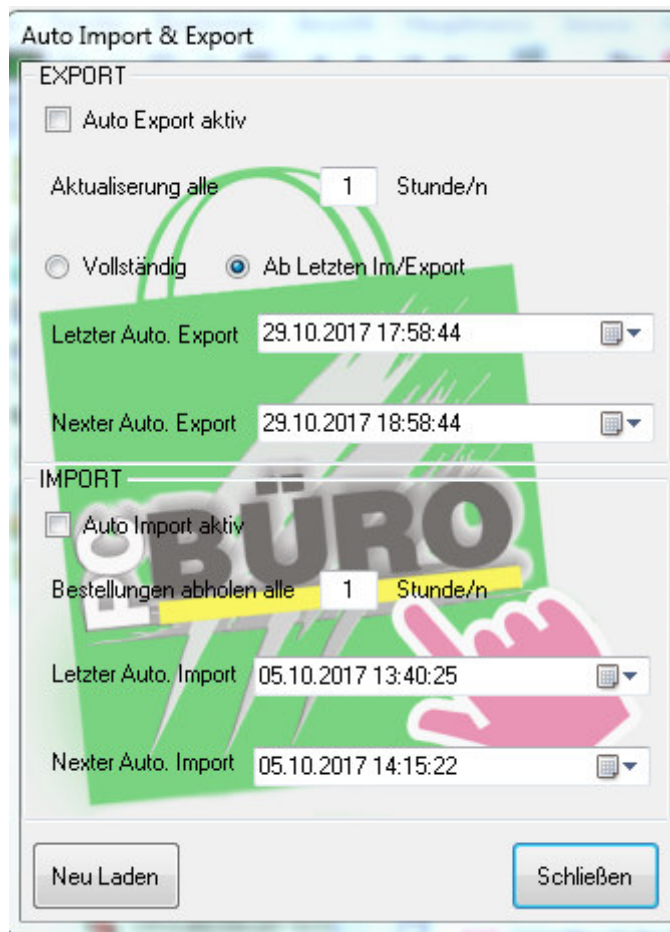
Auto Import & Export

EXPORT

Auto Export aktiv

Aktualiserung alle 1 Stunde/n

Vollständig Ab Letzten Im/Export

Letzter Auto. Export 29.10.2017 17:58:44

Nexter Auto. Export 29.10.2017 18:58:44

IMPORT

Auto Import aktiv

BÜRO

Bestellungen abholen alle 1 Stunde/n

Letzter Auto. Import 05.10.2017 13:40:25

Nexter Auto. Import 05.10.2017 14:15:22

Neu Laden

Schließen